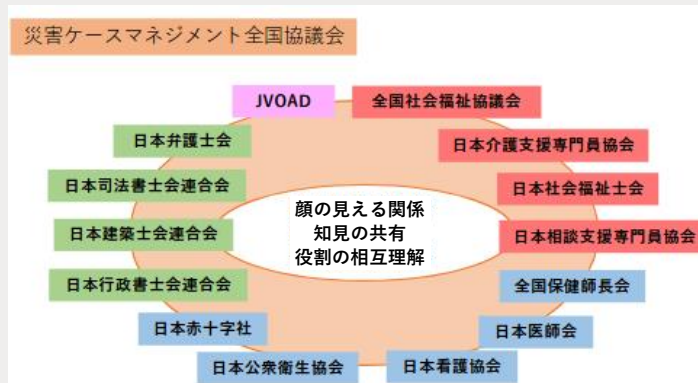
災害ケースマネジメント全国協議会

JVOAD

全国社会福祉協議会

日本弁護士会

日本介護支援専門員協会

日本司法書士会連合会

日本社会福祉士会

日本建築士会連合会

日本相談支援専門員協会

日本行政書士会連合会

全国保健師長会

日本赤十字社

日本医師会

日本公衆衛生協会

日本看護協会

顔の見える関係
知見の共有
役割の相互理解